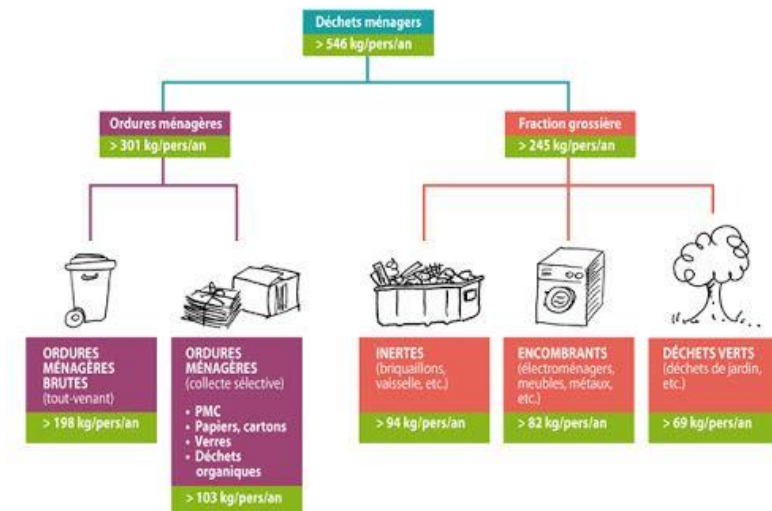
Déchets ménagers
> 546 kg/pers/an

Ordures ménagères
> 301 kg/pers/an

Fraction grossière
> 245 kg/pers/an

ORDURES MÉNAGÈRES BRUTES
(tout-venant)
> 198 kg/pers/an

ORDURES MÉNAGÈRES
(collecte sélective)
• PMC
• Papiers, cartons
• Verres
• Déchets organiques
> 103 kg/pers/an

INERTES
(briquaillons, vaisselle, etc.)
> 94 kg/pers/an

ENCOMBRANTS
(électroménagers, meubles, métaux, etc.)
> 82 kg/pers/an

DÉCHETS VERTS
(déchets de jardin, etc.)
> 69 kg/pers/an